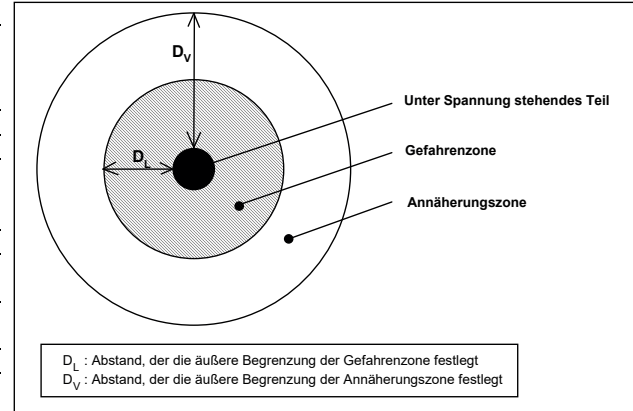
$D_V$

$D_L$

Unter Spannung stehendes Teil

Gefahrenzone

Annäherungszone

$D_L$ : Abstand, der die äußere Begrenzung der Gefahrenzone festlegt
$D_V$ : Abstand, der die äußere Begrenzung der Annäherungszone festlegt